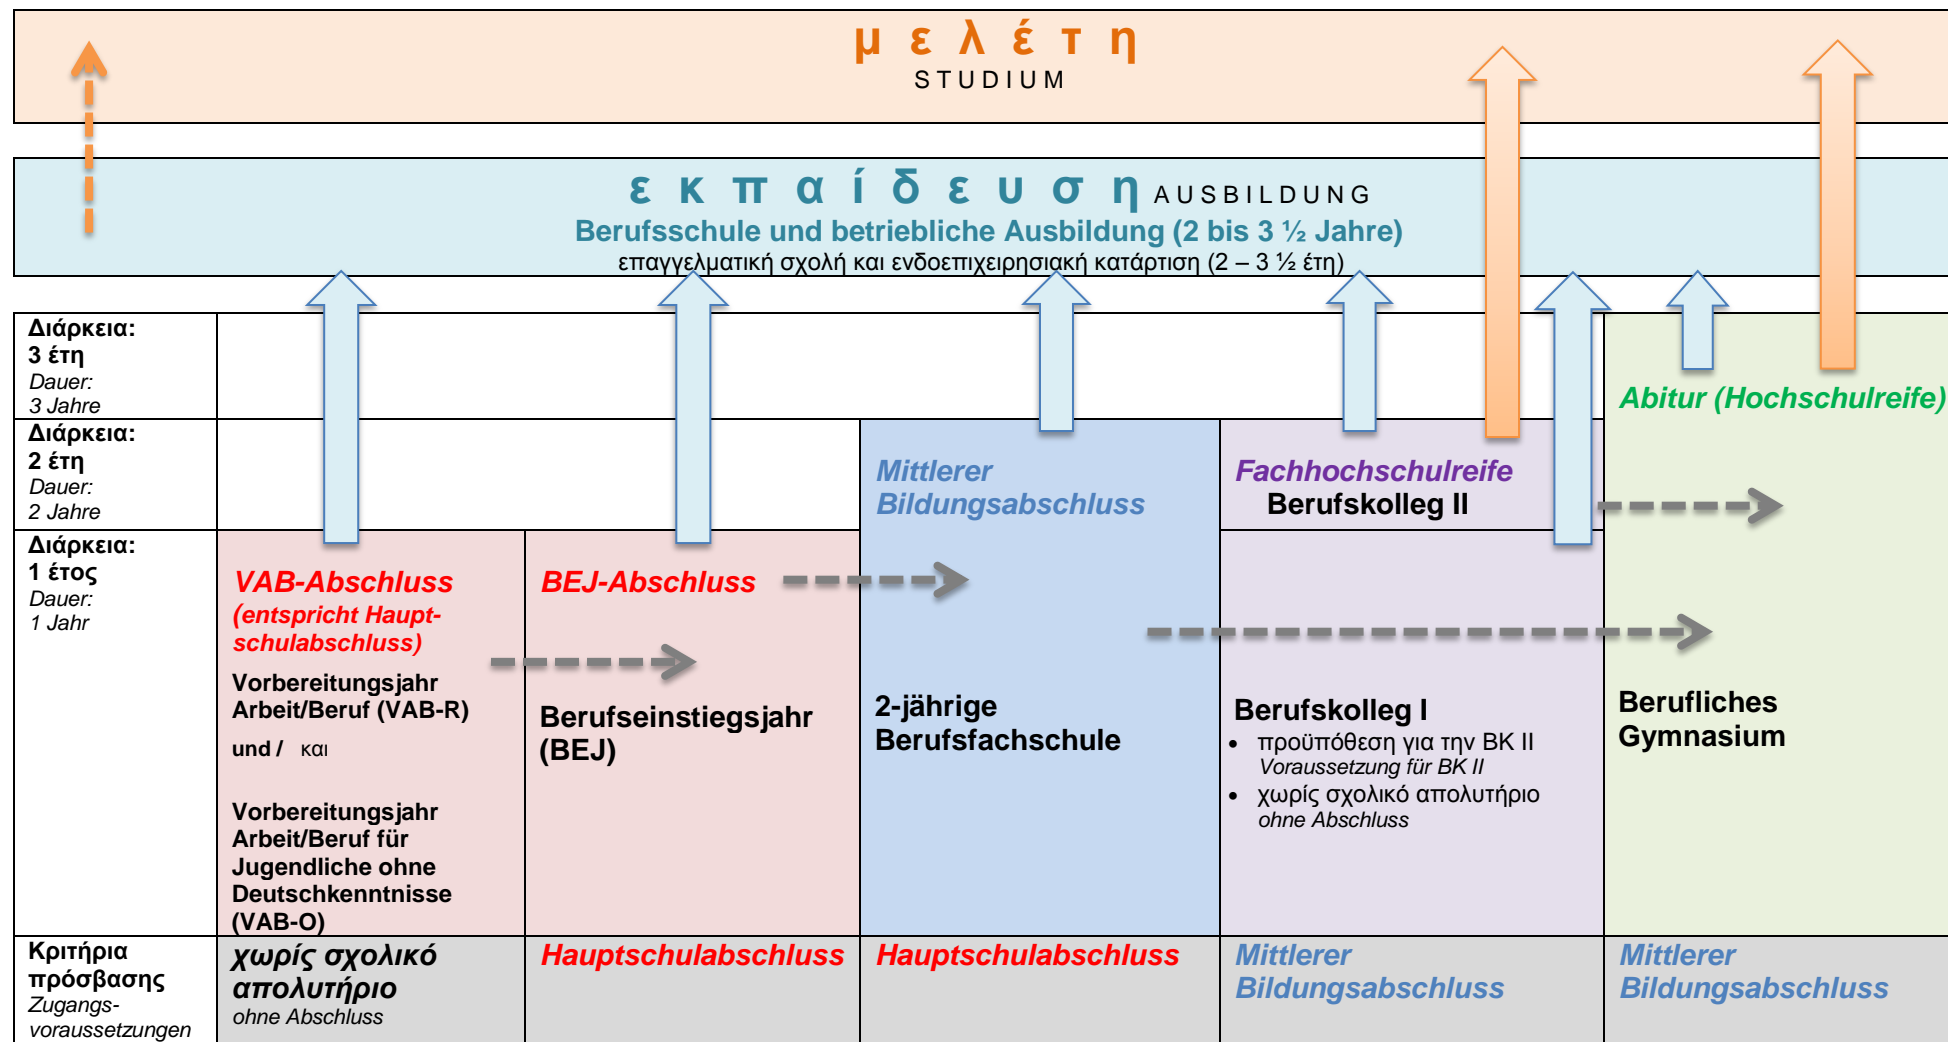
μ ε λ έ τ η
STUDIUM

ε κ π α ί δ ε υ σ η AUSBILDUNG
Berufsschule und betriebliche Ausbildung (2 bis 3 ½ Jahre)
επαγγελματική σχολή και ενδοεπιχειρησιακή κατάρτιση (2 – 3 ½ έτη)

Διάρκεια: 3 έτη
Dauer: 3 Jahre

Abitur (Hochschulreife)

Διάρκεια: 2 έτη
Dauer: 2 Jahre

Mittlerer Bildungsabschluss

Fachhochschulreife
Berufskolleg II

Διάρκεια: 1 έτος
Dauer: 1 Jahr

VAB-Abschluss
(entspricht Hauptschulabschluss)

Vorbereitungsjahr Arbeit/Beruf (VAB-R)

und / και

Vorbereitungsjahr Arbeit/Beruf für Jugendliche ohne Deutschkenntnisse (VAB-O)

BEJ-Abschluss

Berufseinstiegsjahr (BEJ)

2-jährige Berufsfachschule

Berufskolleg I
• προϋπόθεση για την BK II
Voraussetzung für BK II
• χωρίς σχολικό απολυτήριο
ohne Abschluss

Berufliches Gymnasium

Κριτήρια πρόσβασης
Zugangsvoraussetzungen

χωρίς σχολικό απολυτήριο
ohne Abschluss

Hauptschulabschluss

Hauptschulabschluss

Mittlerer Bildungsabschluss

Mittlerer Bildungsabschluss